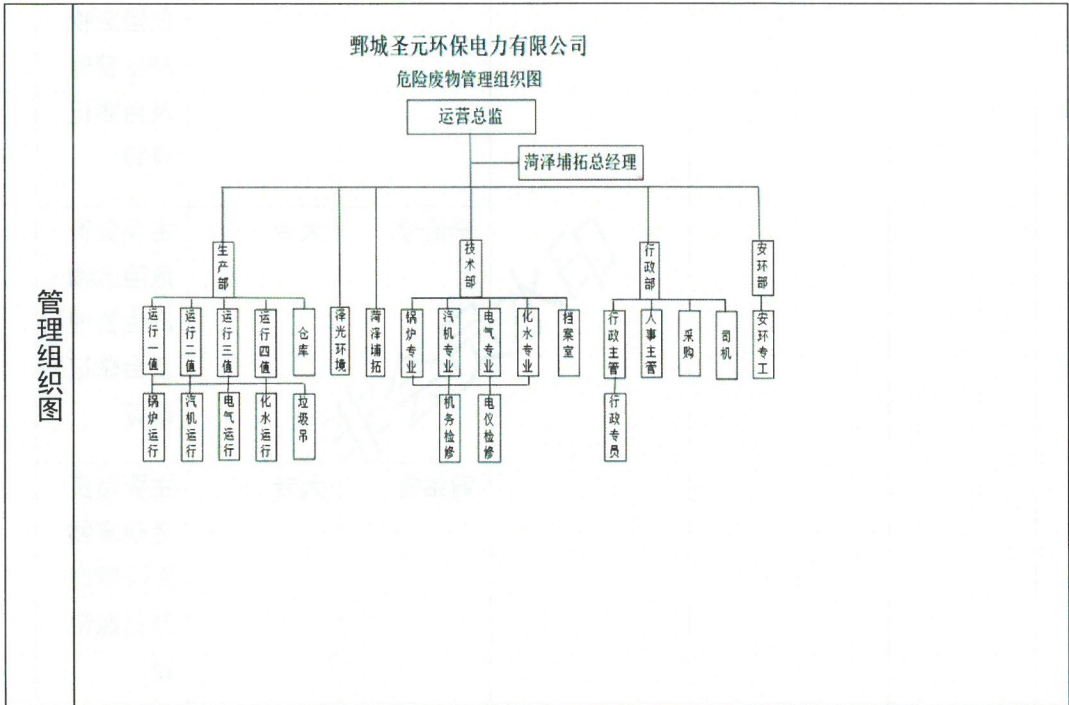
管理组织图

鄄城圣元环保电力有限公司
危险废物管理组织图

运营总监

菏泽埔拓总经理

生产部

泽光环境

菏泽埔拓

技术部

行政部

安环部

运行一值

运行二值

运行三值

运行四值

仓库

锅炉专业

汽机专业

电气专业

化水专业

档案室

行政主管

人事主管

采购

司机

安环专工

锅炉运行

汽机运行

电气运行

化水运行

垃圾吊

机务检修

电仪检修

行政专员